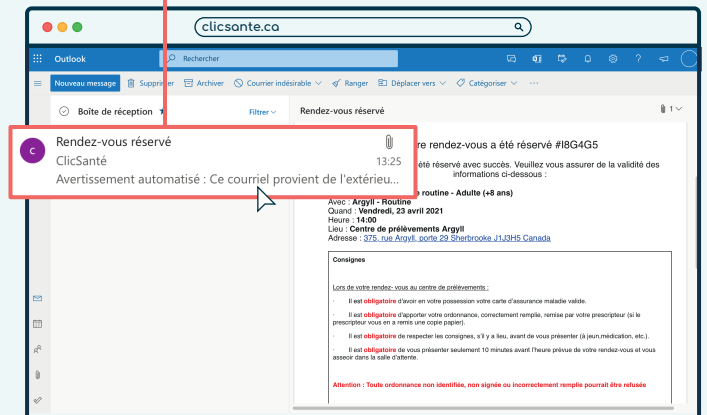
clicsante.ca

Outlook

Rechercher

Nouveau message

Supprimer

Archiver

Courrier indésirable

Ranger

Déplacer vers

Catégoriser

Boîte de réception

Filtrer

Rendez-vous réservé

1

C

Rendez-vous réservé

ClicSanté

13:25

Avertissement automatisé : Ce courriel provient de l'extérieu...

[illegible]re rendez-vous a été réservé #I8G4G5

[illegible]été réservé avec succès. Veuillez vous assurer de la validité des informations ci-dessous :

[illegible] routine - Adulte (+8 ans)

Avec : Argyll - Routine

Quand : Vendredi, 23 avril 2021

Heure : 14:00

Lieu : Centre de prélèvements Argyll

Adresse : 375, rue Argyll, porte 29 Sherbrooke J1J3H5 Canada

Consignes

Lors de votre rendez- vous au centre de prélèvements :

Il est obligatoire d'avoir en votre possession votre carte d'assurance maladie valide.

Il est obligatoire d'apporter votre ordonnance, correctement remplie, remise par votre prescripteur (si le prescripteur vous en a remis une copie papier).

Il est obligatoire de respecter les consignes, s'il y a lieu, avant de vous présenter (à jeun,médication, etc.).

Il est obligatoire de vous présenter seulement 10 minutes avant l'heure prévue de votre rendez-vous et vous asseoir dans la salle d'attente.

Attention : Toute ordonnance non identifiée, non signée ou incorrectement remplie pourrait être refusée